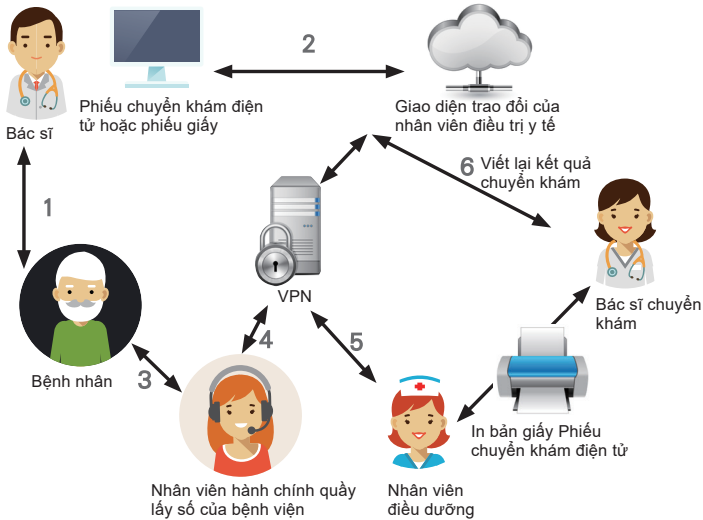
Bác sĩ

Phiếu chuyển khám điện tử hoặc phiếu giấy

2

Giao diện trao đổi của nhân viên điều trị y tế

1

6 Viết lại kết quả chuyển khám

VPN

Bác sĩ chuyển khám

Bệnh nhân

3

4

5

In bản giấy Phiếu chuyển khám điện tử

Nhân viên hành chính quầy lấy số của bệnh viện

Nhân viên điều dưỡng